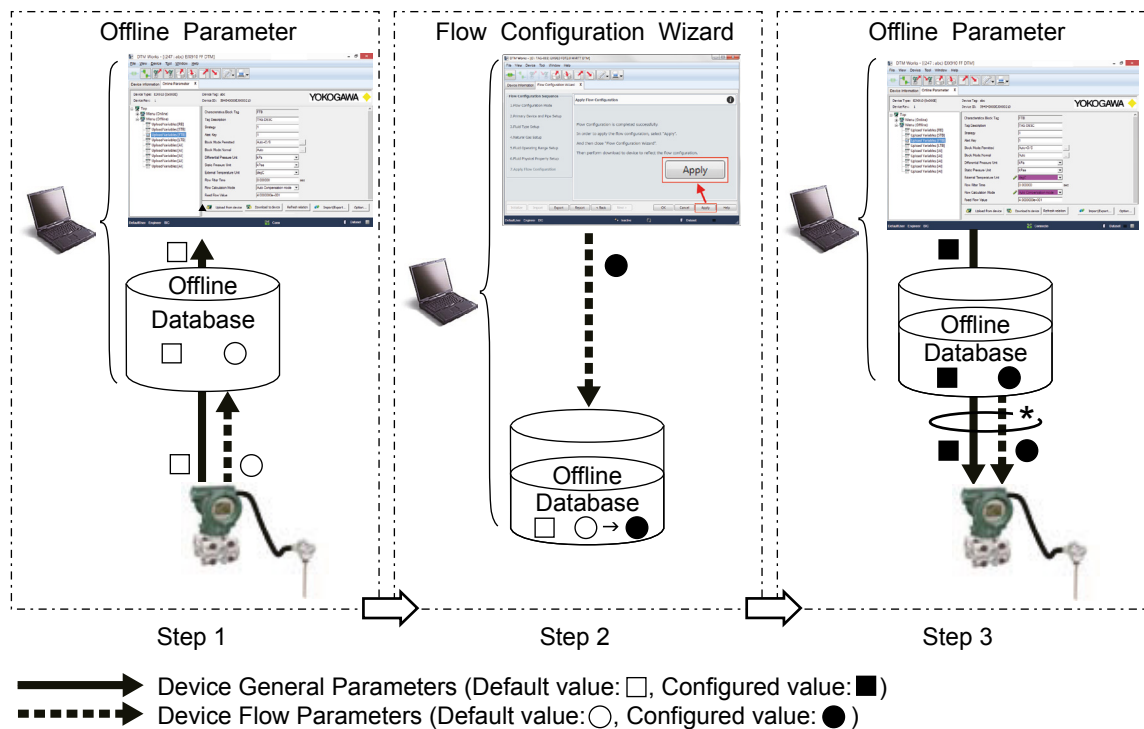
Offline Parameter

YOKOGAWA

Offline Database

Step 1

Flow Configuration Wizard

Apply

Offline Database

Step 2

Offline Parameter

YOKOGAWA

Offline Database

*

Step 3

Device General Parameters (Default value: □, Configured value: ■)

Device Flow Parameters (Default value: ○, Configured value: ●)